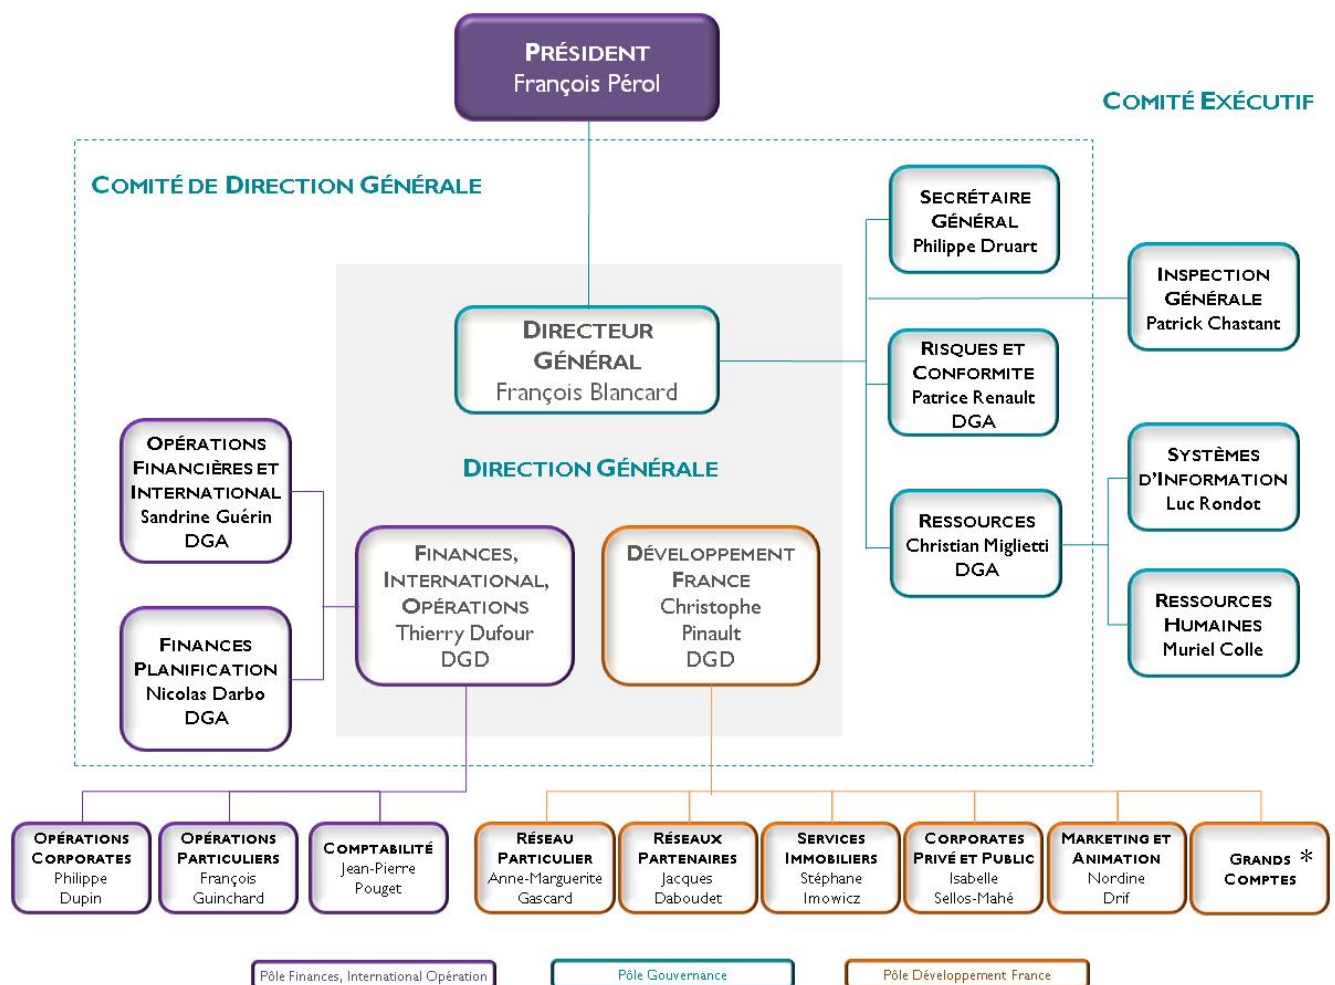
PRÉSIDENT
François Pérol

COMITÉ EXÉCUTIF

COMITÉ DE DIRECTION GÉNÉRALE

SECRÉTAIRE GÉNÉRAL
Philippe Druart

INSPECTION GÉNÉRALE
Patrick Chastant

DIRECTEUR GÉNÉRAL
François Blancard

RISQUES ET CONFORMITE
Patrice Renault
DGA

OPÉRATIONS FINANCIÈRES ET INTERNATIONAL
Sandrine Guérin
DGA

DIRECTION GÉNÉRALE

SYSTÈMES D'INFORMATION
Luc Rondot

RESSOURCES
Christian Miglietti
DGA

FINANCES, INTERNATIONAL, OPÉRATIONS
Thierry Dufour
DGD

DÉVELOPPEMENT FRANCE
Christophe Pinault
DGD

FINANCES PLANIFICATION
Nicolas Darbo
DGA

RESSOURCES HUMAINES
Muriel Colle

OPÉRATIONS CORPORATES
Philippe Dupin

OPÉRATIONS PARTICULIERS
François Guinchard

COMPTABILITÉ
Jean-Pierre Pouget

RÉSEAU PARTICULIER
Anne-Marguerite Gascard

RÉSEAUX PARTENAIRES
Jacques Daboudet

SERVICES IMMOBILIERS
Stéphane Imowicz

CORPORATES PRIVÉ ET PUBLIC
Isabelle Sellos-Mahé

MARKETING ET ANIMATION
Nordine Drif

GRANDS COMPTES *

Pôle Finances, International Opération
Pôle Gouvernance
Pôle Développement France